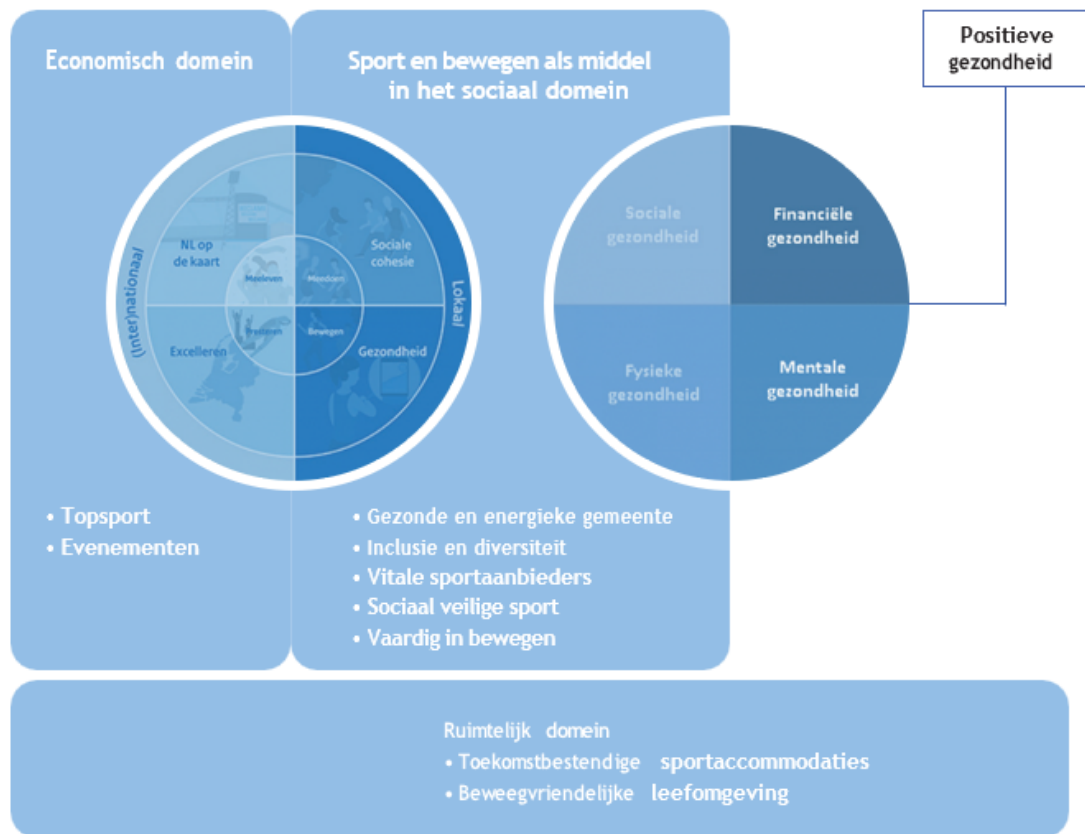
Economisch domein

Sport en bewegen als middel in het sociaal domein

Positieve gezondheid

NL op de kaart

Sociale cohesie

(Inter)nationaal

Lokaal

Meeleven

Meedoen

Beleven

Bewegen

Excelleren

Gezondheid

Sociale gezondheid

Financiële gezondheid

Fysieke gezondheid

Mentale gezondheid

• Topsport
• Evenementen

• Gezonde en energieke gemeente
• Inclusie en diversiteit
• Vitale sportaanbieders
• Sociaal veilige sport
• Vaardig in bewegen

Ruimtelijk domein
• Toekomstbestendige sportaccommodaties
• Beweegvriendelijke leefomgeving